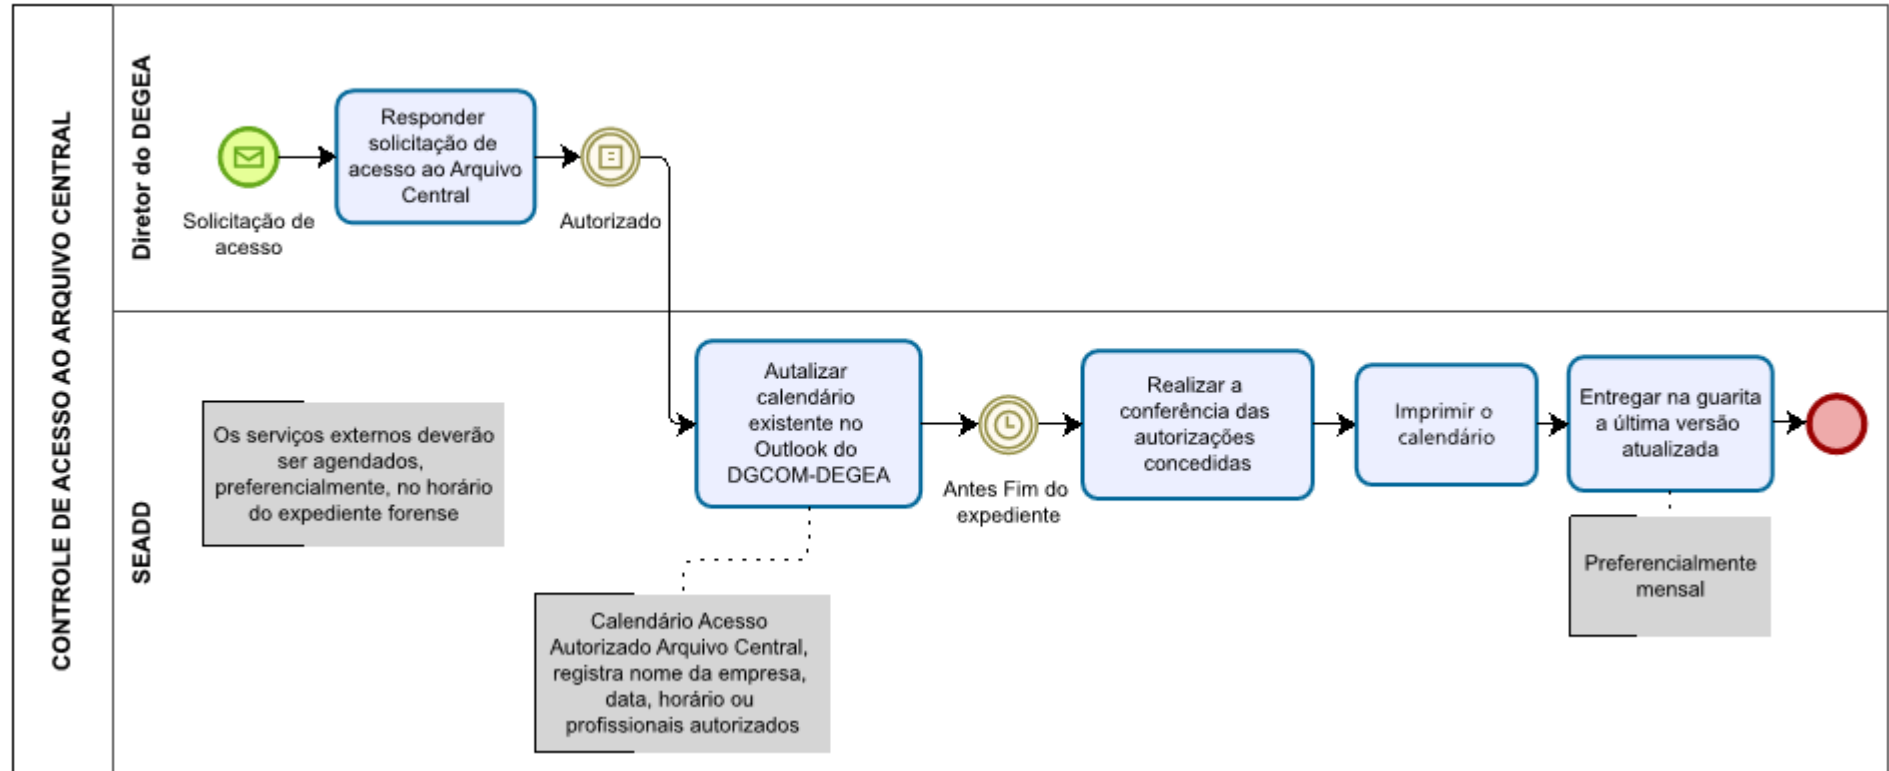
CONTROLE DE ACESSO AO ARQUIVO CENTRAL

Diretor do DEGEA

Solicitação de acesso

Responder solicitação de acesso ao Arquivo Central

Autorizado

SEADD

Os serviços externos deverão ser agendados, preferencialmente, no horário do expediente forense

Autalizar calendário existente no Outlook do DGCOM-DEGEA

Antes Fim do expediente

Realizar a conferência das autorizações concedidas

Imprimir o calendário

Entregar na guarita a última versão atualizada

Calendário Acesso Autorizado Arquivo Central, registra nome da empresa, data, horário ou profissionais autorizados

Preferencialmente mensal